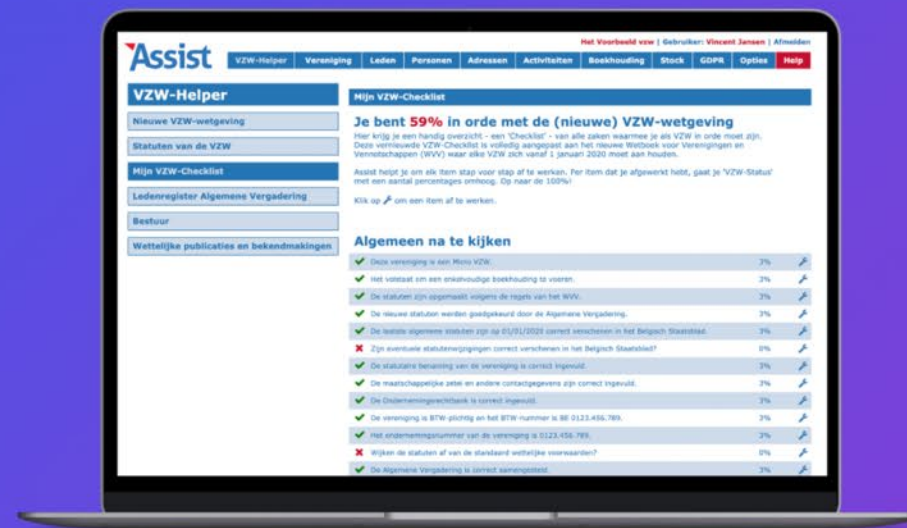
Assist

Het Voorbeeld vzw | Gebruiker: Vincent Jansen | Afmelden

VZW-Helper | Vereniging | Leden | Personen | Adressen | Activiteiten | Boekhouding | Stock | GDPR | Opties | Help

VZW-Helper

Nieuwe VZW-wetgeving

Statuten van de VZW

Mijn VZW-Checklist

Ledenregister Algemene Vergadering

Bestuur

Wettelijke publicaties en bekendmakingen

Mijn VZW-Checklist

Je bent 59% in orde met de (nieuwe) VZW-wetgeving

Hier krijg je een handig overzicht - een 'Checklist' - van alle zaken waarmee je als VZW in orde moet zijn. Deze vernieuwde VZW-Checklist is volledig aangepast aan het nieuwe Wetboek voor Verenigingen en Vennootschappen (WVV) waar elke VZW zich vanaf 1 januari 2020 moet aan houden.

Assist helpt je om elk item stap voor stap af te werken. Per item dat je afgewerkt hebt, gaat je 'VZW-Status' met een aantal percentages omhoog. Op naar de 100%!

Klik op om een item af te werken.

Algemeen na te kijken

| | | |
|---|---|---|
| ✔ | Deze vereniging is een Micro VZW. | 3% |
| ✔ | Het volstaat om een enkelvoudige boekhouding te voeren. | 3% |
| ✔ | De statuten zijn opgemaakt volgens de regels van het WVV. | 3% |
| ✔ | De nieuwe statuten werden goedgekeurd door de Algemene Vergadering. | 3% |
| ✔ | De laatste algemene statuten zijn op 01/01/2020 correct verschenen in het Belgisch Staatsblad. | 3% |
| ✖ | Zijn eventuele statutenwijzigingen correct verschenen in het Belgisch Staatsblad? | 0% |
| ✔ | De statutaire benaming van de vereniging is correct ingevuld. | 3% |
| ✔ | De maatschappelijke zetel en andere contactgegevens zijn correct ingevuld. | 3% |
| ✔ | De Ondernemingsrechtbank is correct ingevuld. | 3% |
| ✔ | De vereniging is BTW-plichtig en het BTW-nummer is BE 0123.456.789. | 3% |
| ✔ | Het ondernemingsnummer van de vereniging is 0123.456.789. | 3% |
| ✖ | Wijken de statuten af van de standaard wettelijke voorwaarden? | 0% |
| ✔ | De Algemene Vergadering is correct samengesteld. | 3% |